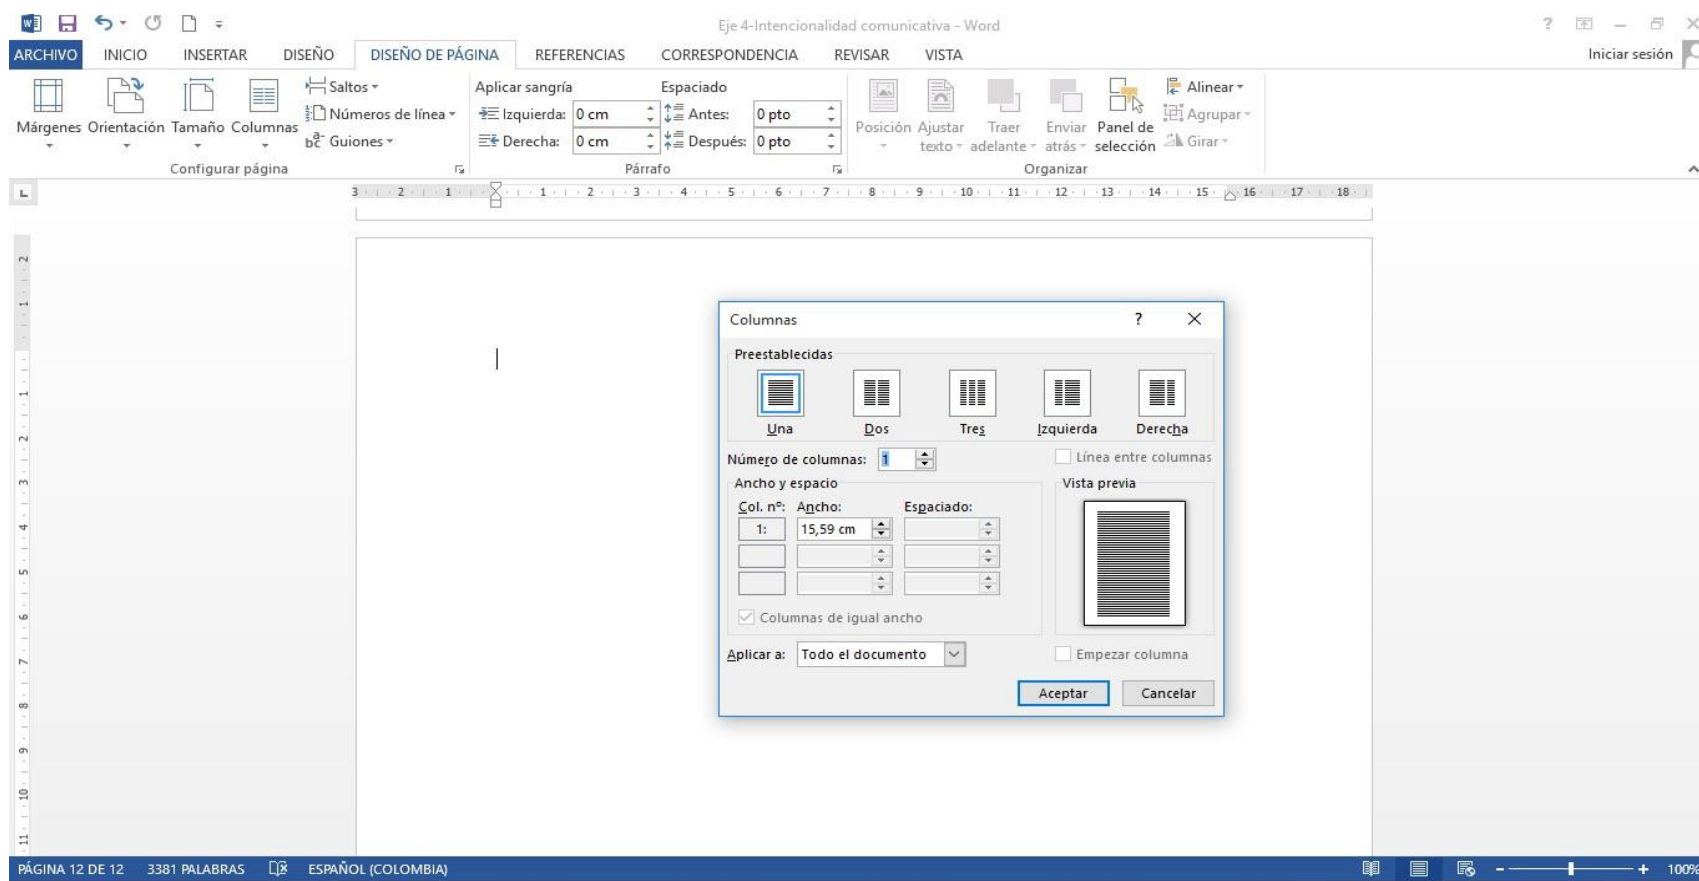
Eje 4-Intencionalidad comunicativa - Word

? – ×

ARCHIVO INICIO INSERTAR DISEÑO DISEÑO DE PÁGINA REFERENCIAS CORRESPONDENCIA REVISAR VISTA

Iniciar sesión

Márgenes Orientación Tamaño Columnas

Saltos
Números de línea
Guiones

Configurar página

Aplicar sangría
Izquierda: 0 cm
Derecha: 0 cm

Espaciado
Antes: 0 pto
Después: 0 pto

Párrafo

Posición Ajustar texto Traer adelante Enviar atrás Panel de selección

Alinear
Agrupar
Girar

Organizar

3 2 1 1 2 3 4 5 6 7 8 9 10 11 12 13 14 15 16 17 18

Columnas ? ×

Preestablecidas

Una Dos Tres Izquierda Derecha

Número de columnas: 1

Línea entre columnas

Ancho y espacio

Col. nº: Ancho: Espaciado:
1: 15,59 cm

Columnas de igual ancho

Vista previa

Aplicar a: Todo el documento

Empezar columna

Aceptar Cancelar

PÁGINA 12 DE 12 3381 PALABRAS ESPAÑOL (COLOMBIA)

100%